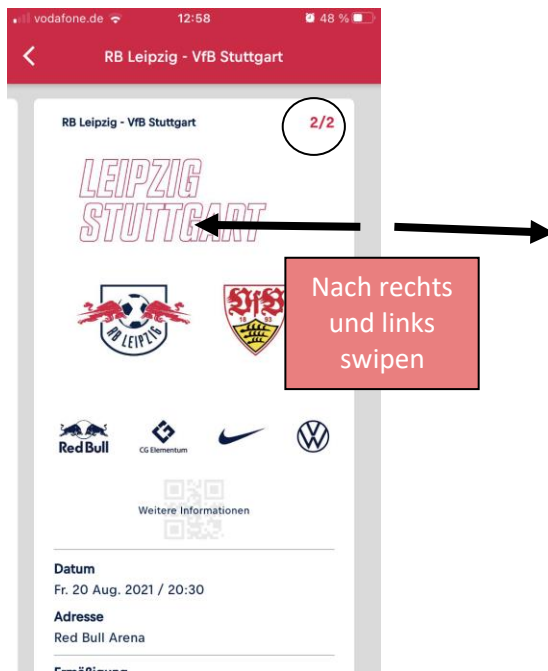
vodafone.de 12:58 48 %

RB Leipzig - VfB Stuttgart

RB Leipzig - VfB Stuttgart 2/2

LEIPZIG
STUTTGART

Nach rechts und links swipen

RB LEIPZIG

VfB 18 93

Red Bull CG Elementum

Weitere Informationen

Datum
Fr. 20 Aug. 2021 / 20:30

Adresse
Red Bull Arena

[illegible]